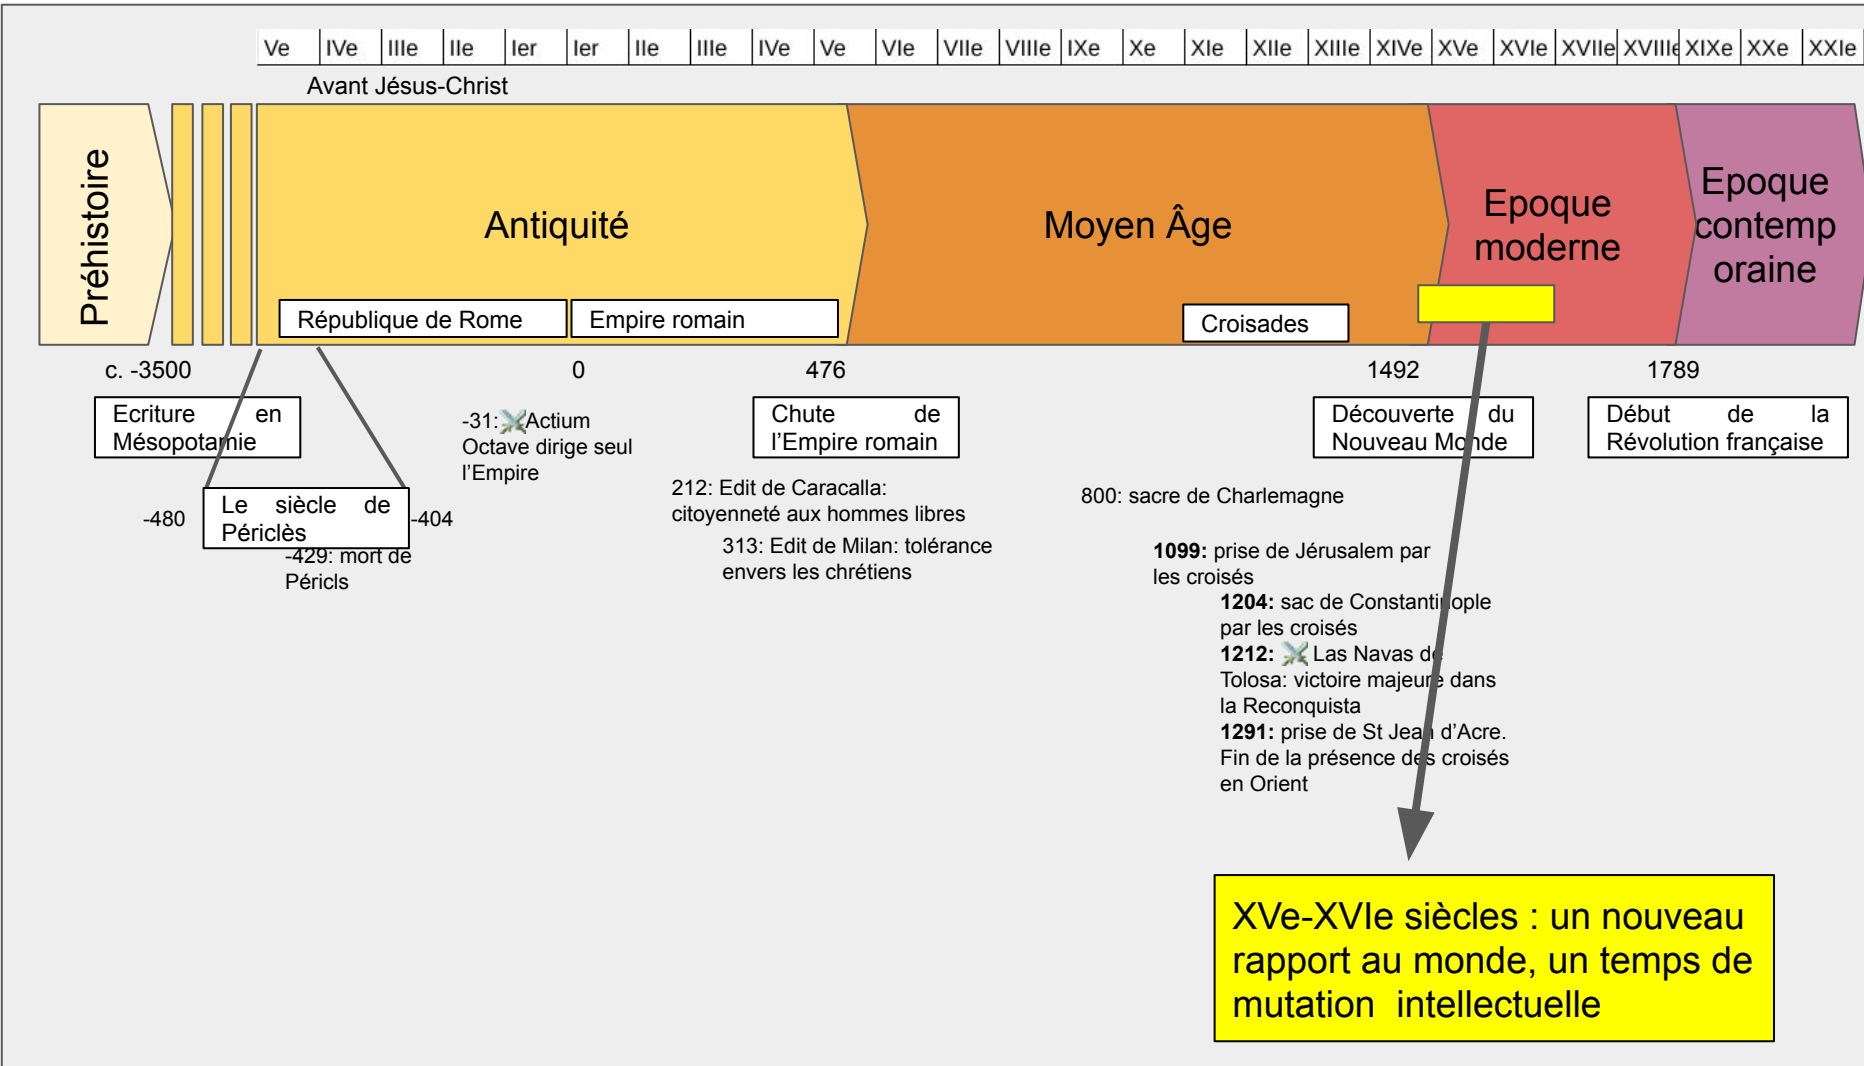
| Ve | IVe | IIIe | IIe | Ier | Ier | IIe | IIIe | IVe | Ve | VIe | VIIe | VIIIe | IXe | Xe | XIe | XIIe | XIIIe | XIVe | XVe | XVIe | XVIIe | XVIIIe | XIXe | XXe | XXIe |
|---|---|---|---|---|---|---|---|---|---|---|---|---|---|---|---|---|---|---|---|---|---|---|---|---|---|

Avant Jésus-Christ

Préhistoire

Antiquité

Moyen Âge

Epoque moderne

Epoque contemporaine

République de Rome

Empire romain

Croisades

c. -3500

0

476

1492

1789

Ecriture en Mésopotamie

-31: Actium
Octave dirige seul l'Empire

Chute de l'Empire romain

Découverte du Nouveau Monde

Début de la Révolution française

-480

Le siècle de Périclès

-404

-429: mort de Péricls

212: Edit de Caracalla: citoyenneté aux hommes libres

313: Edit de Milan: tolérance envers les chrétiens

800: sacre de Charlemagne

**1099:** prise de Jérusalem par les croisés

**1204:** sac de Constantinople par les croisés

**1212:** Las Navas de Tolosa: victoire majeure dans la Reconquista

**1291:** prise de St Jean d'Acre. Fin de la présence des croisés en Orient

XVe-XVIe siècles : un nouveau rapport au monde, un temps de mutation intellectuelle